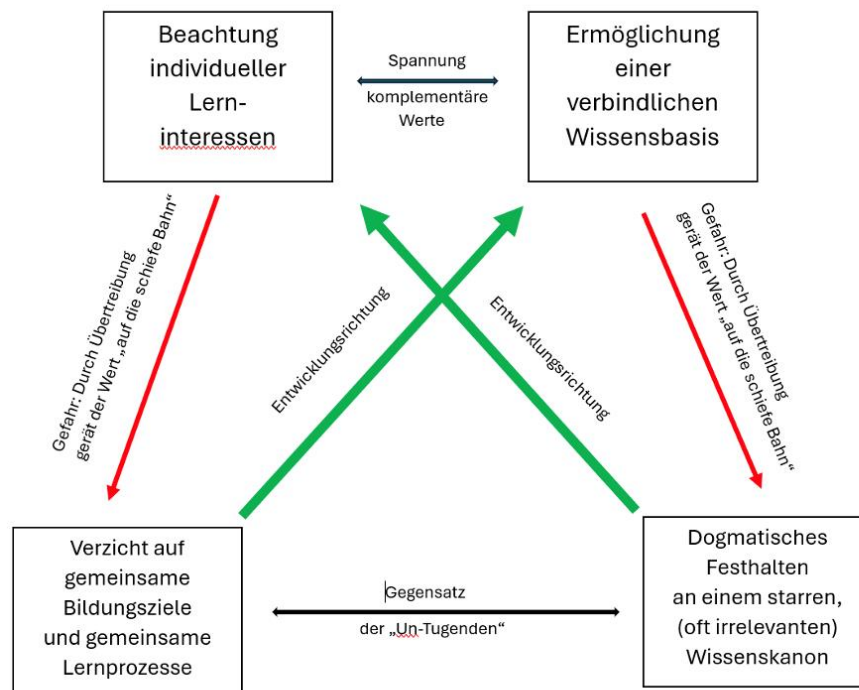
Beachtung individueller Lerninteressen

Spannung

komplementäre Werte

Ermöglichung einer verbindlichen Wissensbasis

Gefahr: Durch Übertreibung gerät der Wert „auf die schiefe Bahn“

Entwicklungsrichtung

Entwicklungsrichtung

Gefahr: Durch Übertreibung gerät der Wert „auf die schiefe Bahn“

Verzicht auf gemeinsame Bildungsziele und gemeinsame Lernprozesse

Gegensatz

der „Un-Tugenden“

Dogmatisches Festhalten an einem starren, (oft irrelevanten) Wissenskanon